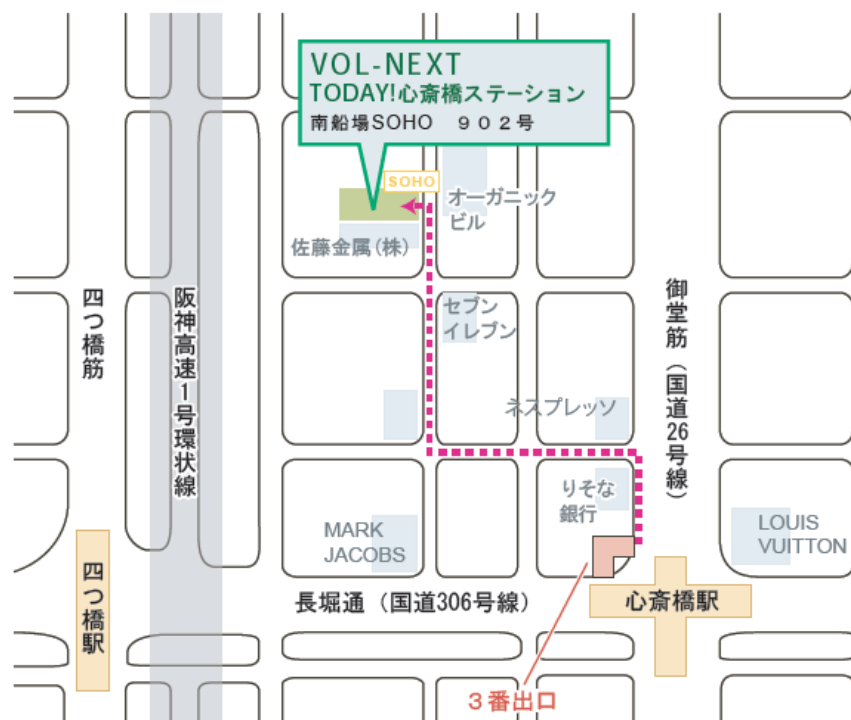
VOL-NEXT
TODAY!心斎橋ステーション
南船場SOHO　９０２号

SOHO

オーガニック
ビル

佐藤金属(株)

四つ橋筋

阪神高速1号環状線

セブン
イレブン

御堂筋（国道26号線）

ネスプレッソ

りそな
銀行

MARK
JACOBS

LOUIS
VUITTON

長堀通（国道306号線）

心斎橋駅

四つ橋駅

３番出口